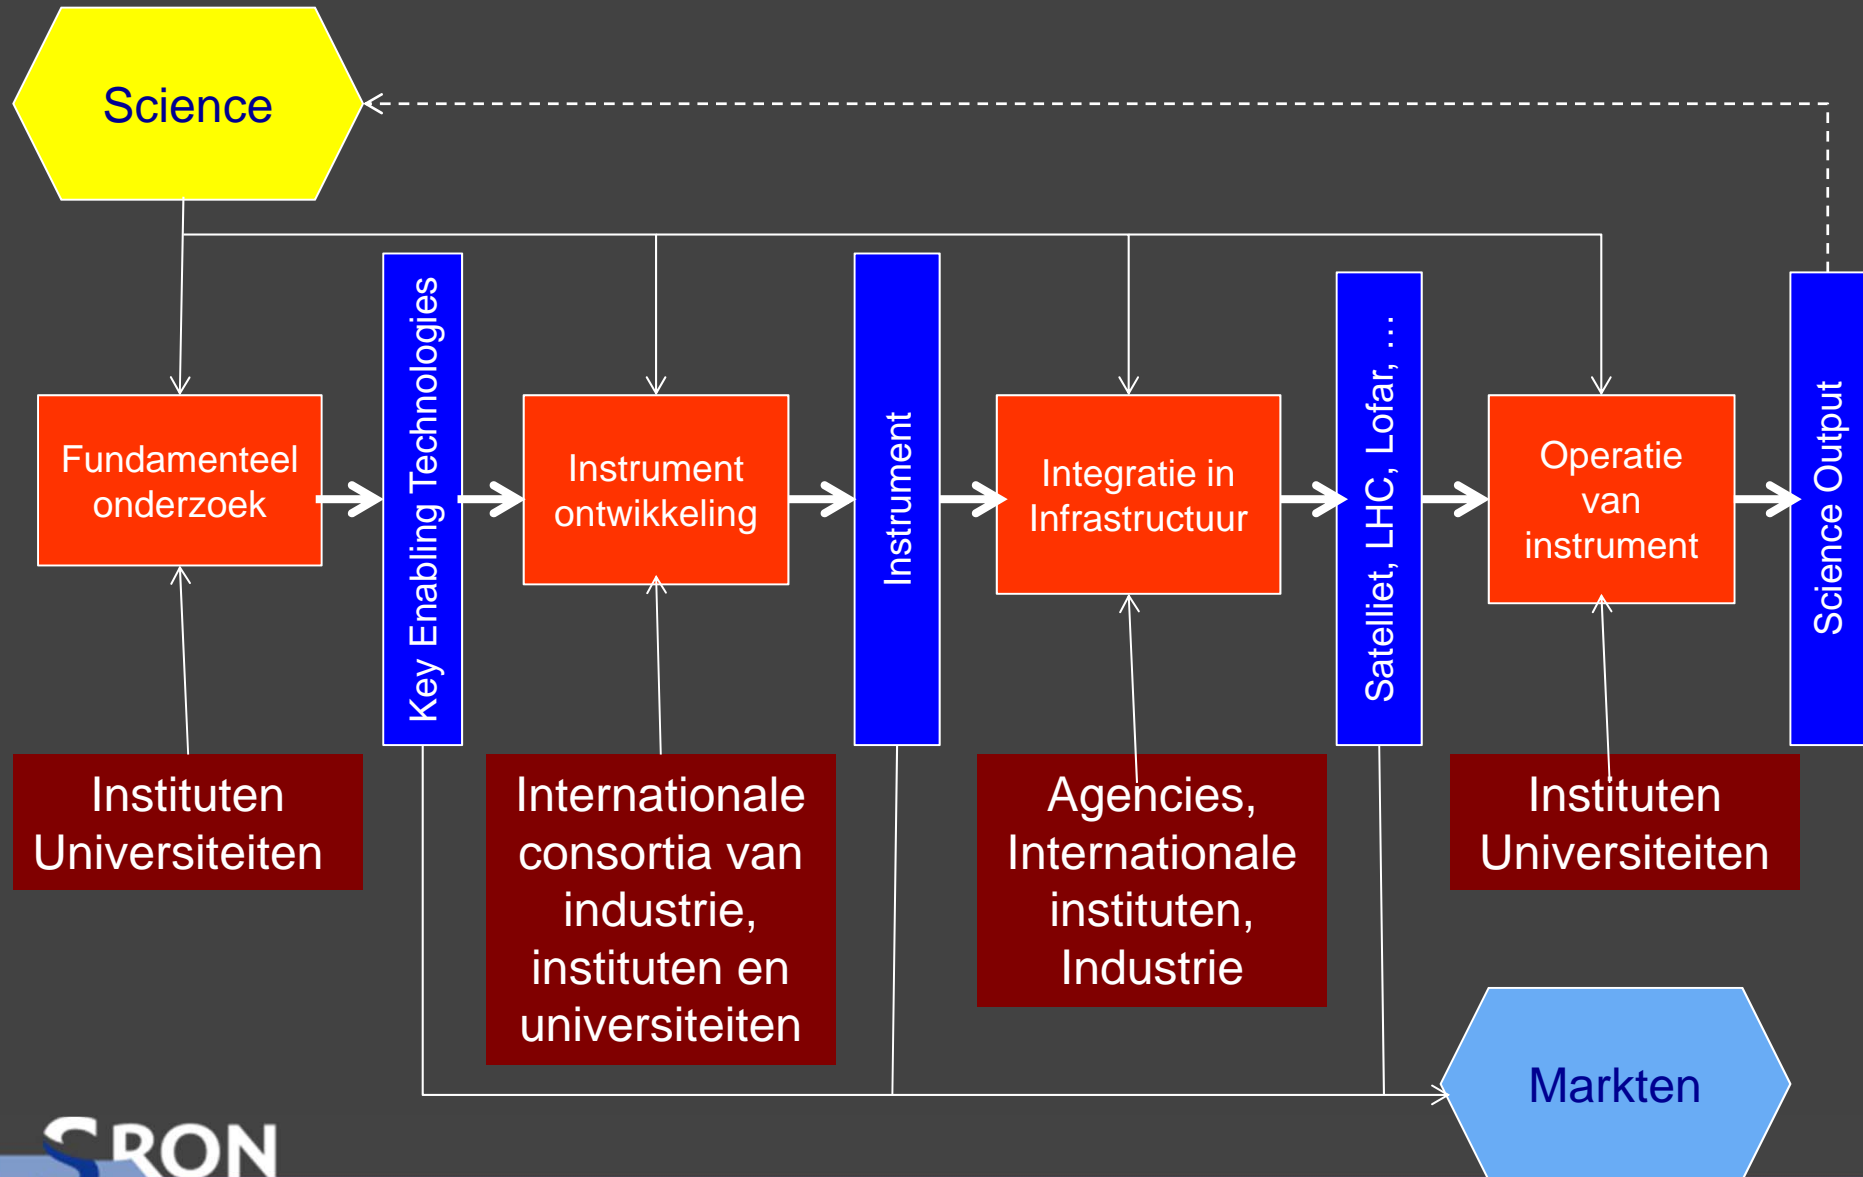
Science

Fundamenteel onderzoek

Key Enabling Technologies

Instrument ontwikkeling

Instrument

Integratie in Infrastructuur

Satelliet, LHC, Lofar, …

Operatie van instrument

Science Output

Instituten Universiteiten

Internationale consortia van industrie, instituten en universiteiten

Agencies, Internationale instituten, Industrie

Instituten Universiteiten

Markten

SRON